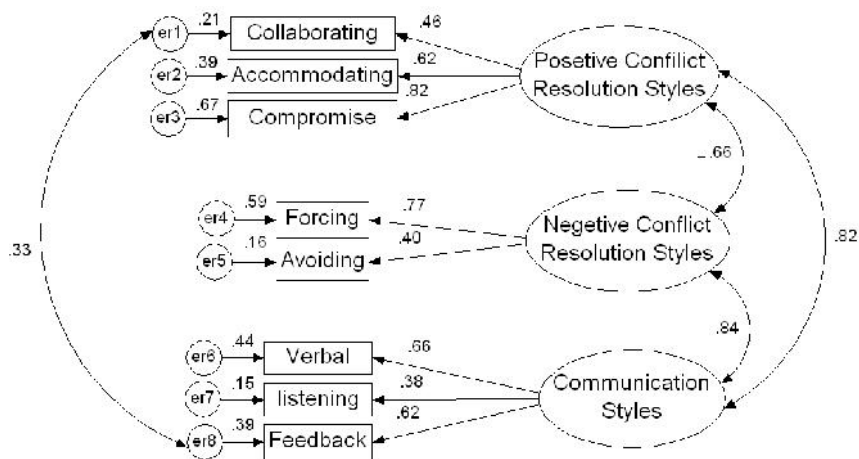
er1 .21 Collaborating .46
er2 .39 Accommodating .62
er3 .67 Compromise .82
Posetive Conflict Resolution Styles

-.66

er4 .59 Forcing .77
er5 .16 Avoiding .40
Negetive Conflict Resolution Styles

.33 .82

.84

er6 .44 Verbal .66
er7 .15 listening .38
er8 .39 Feedback .62
Communication Styles